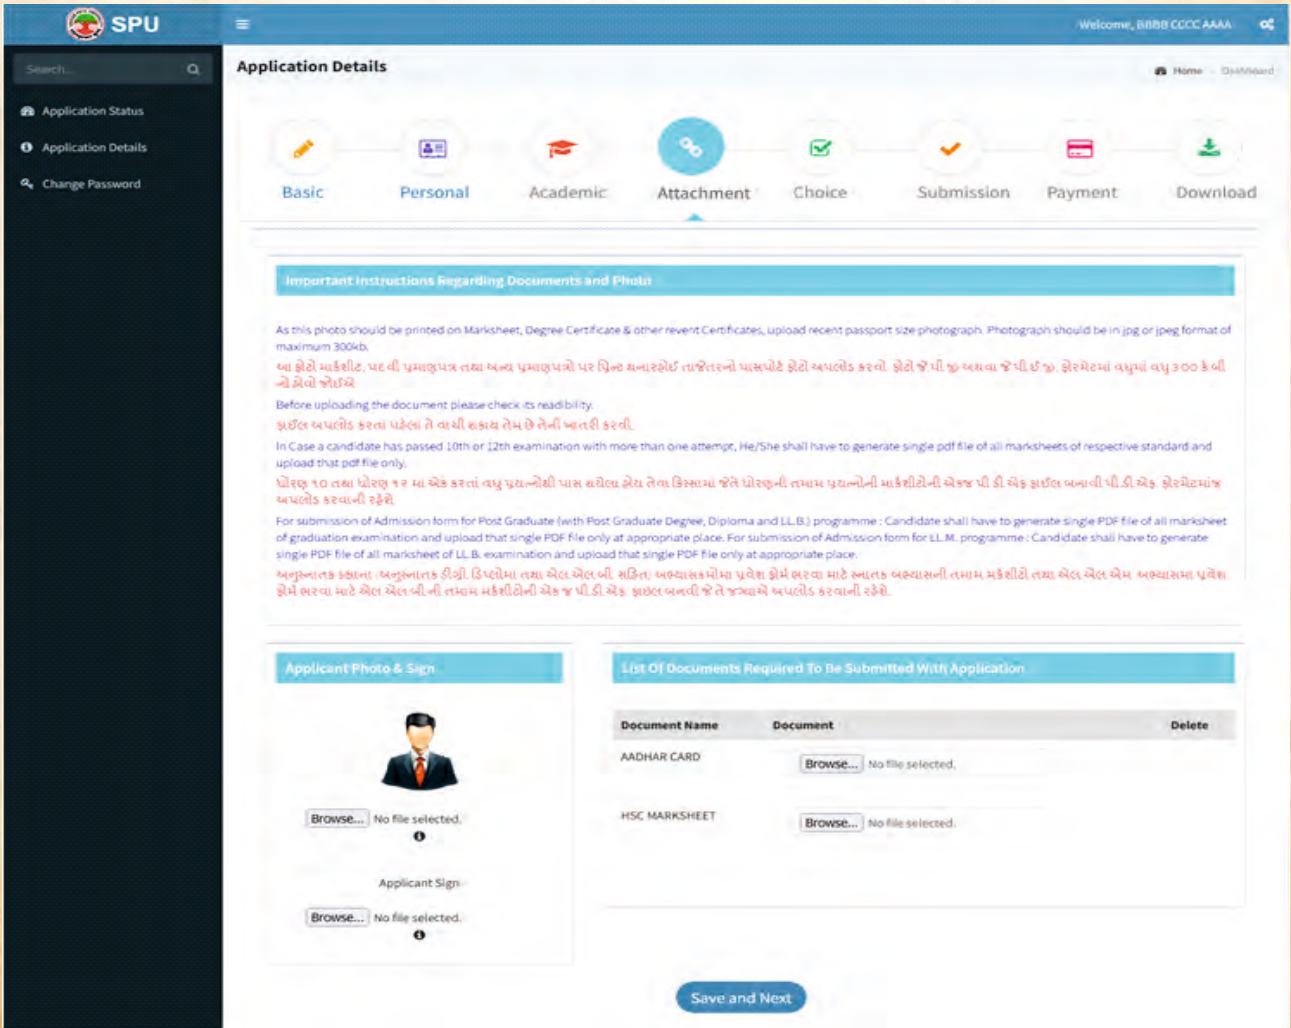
SPU

Welcome, BBBB CCCC AAAA

Search...

Application Status

Application Details

Change Password

Application Details

Home · Dashboard

Basic

Personal

Academic

Attachment

Choice

Submission

Payment

Download

Important Instructions Regarding Documents and Photo

As this photo should be printed on Marksheet, Degree Certificate & other revent Certificates, upload recent passport size photograph. Photograph should be in jpg or jpeg format of maximum 300kb.

આ ફોટો માર્કશીટ, પદવી પ્રમાણપત્ર તથા અન્ય પ્રમાણપત્રો પર પ્રિન્ટ થનારહેઈ તાજેતરનો પાસપોર્ટ ફોટો અપલોડ કરવો. ફોટો જે પી જી અથવા જે પી ઈ જી ફોરમેટમાં વધુમાં વધુ ૩૦૦ કે બી નો હોવો જોઈએ

Before uploading the document please check its readibility.

ફાઈલ અપલોડ કરતાં પહેલા તે વાંચી શકાય તેમ છે તેની ખાતરી કરવી.

In Case a candidate has passed 10th or 12th examination with more than one attempt, He/She shall have to generate single pdf file of all marksheets of respective standard and upload that pdf file only.

ધોરણ ૧૦ તથા ધોરણ ૧૨ માં એક કરતાં વધુ પ્રયત્નોથી પાસ થયેલા હોય તેવા કિસ્સામાં જે તે ધોરણની તમામ પ્રયત્નોની માર્કશીટોની એક જ પી ડી એફ ફાઈલ બનાવી પી.ડી.એફ. ફોરમેટમાં જ અપલોડ કરવાની રહેશે.

For submission of Admission form for Post Graduate (with Post Graduate Degree, Diploma and LL.B.) programme : Candidate shall have to generate single PDF file of all marksheet of graduation examination and upload that single PDF file only at appropriate place. For submission of Admission form for LL.M. programme : Candidate shall have to generate single PDF file of all marksheet of LL.B. examination and upload that single PDF file only at appropriate place.

અનુસ્નાતક કક્ષાના (અનુસ્નાતક ડીગ્રી, ડિપ્લોમા તથા એલ.એલ.બી. સહિત) અભ્યાસક્રમોમાં પ્રવેશ ફોર્મ ભરવા માટે સ્નાતક અભ્યાસની તમામ માર્કશીટો તથા એલ.એલ.એમ. અભ્યાસમાં પ્રવેશ ફોર્મ ભરવા માટે એલ.એલ.બી.ની તમામ માર્કશીટોની એક જ પી.ડી.એફ. ફાઈલ બનાવી જે તે જગ્યાએ અપલોડ કરવાની રહેશે.

Applicant Photo & Sign

Browse... No file selected.

Applicant Sign

Browse... No file selected.

List Of Documents Required To Be Submitted With Application

| Document Name | Document | Delete |
|---|---|---|
| AADHAR CARD | Browse... No file selected. | |
| HSC MARKSHEET | Browse... No file selected. | |

Save and Next